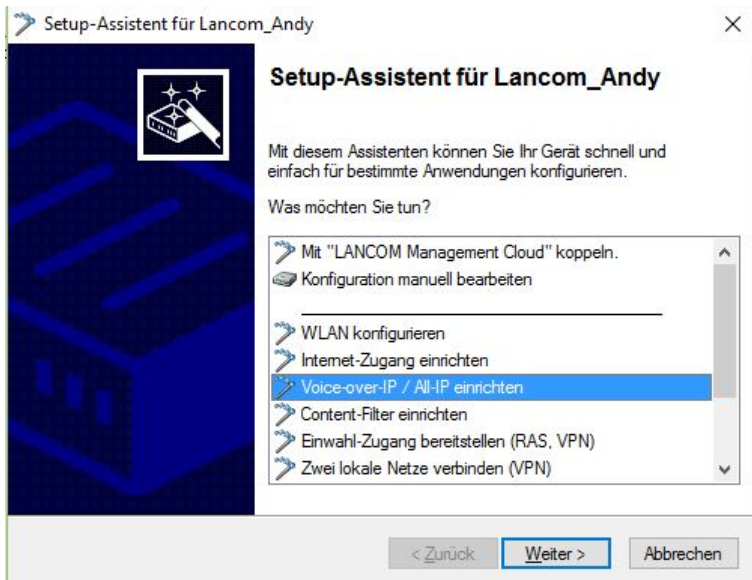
Setup-Assistent für Lancom_Andy

×

Setup-Assistent für Lancom_Andy

Mit diesem Assistenten können Sie Ihr Gerät schnell und einfach für bestimmte Anwendungen konfigurieren.

Was möchten Sie tun?

Mit "LANCOM Management Cloud" koppeln.
Konfiguration manuell bearbeiten
WLAN konfigurieren
Internet-Zugang einrichten
Voice-over-IP / All-IP einrichten
Content-Filter einrichten
Einwahl-Zugang bereitstellen (RAS, VPN)
Zwei lokale Netze verbinden (VPN)

< Zurück

Weiter >

Abbrechen